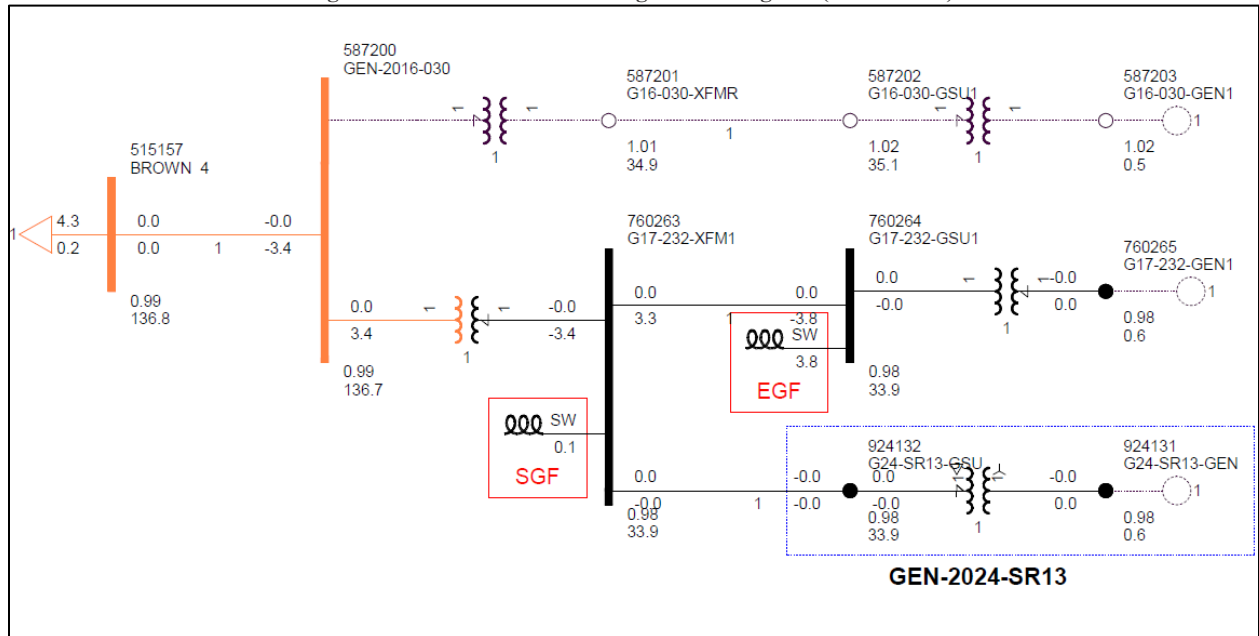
587200
GEN-2016-030

587201
G16-030-XFMR

587202
G16-030-GSU1

587203
G16-030-GEN1

1 1 1 1 1 1 1 1

1.01
34.9

1.02
35.1

1.02
0.5

515157
BROWN 4

1 4.3 0.2

0.0 0.0 1

-0.0 -3.4

0.99
136.8

760263
G17-232-XFM1

760264
G17-232-GSU1

760265
G17-232-GEN1

0.0 3.4 1 1 1

-0.0 -3.4

0.0 3.3 1

0.0 -3.8

0.0 -0.0

1 -0.0 0.0 1

SW 3.8

EGF

0.98
33.9

0.98
0.6

0.99
136.7

SW 0.1

SGF

924132
G24-SR13-GSU

924131
G24-SR13-GEN

0.0 -0.0 1

-0.0 -0.0

0.0 -0.0

-0.0 0.0 1

0.98
33.9

0.98
33.9

0.98
0.6

GEN-2024-SR13